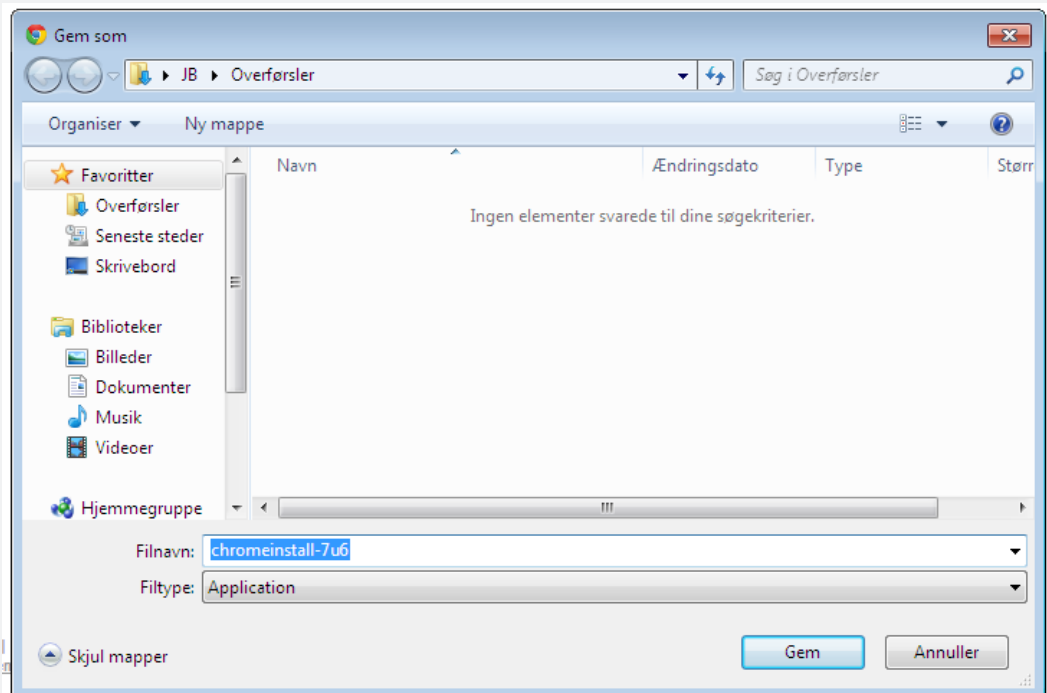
Gem som

▸ JB ▸ Overførsler

Søg i Overførsler

Organiser ▾ Ny mappe

Favoritter
Overførsler
Seneste steder
Skrivebord

Biblioteker
Billeder
Dokumenter
Musik
Videoer

Hjemmegruppe

| Navn | Ændringsdato | Type | Størr |
|---|---|---|---|

Ingen elementer svarede til dine søgekriterier.

Filnavn: chromeinstall-7u6

Filtype: Application

Skjul mapper

Gem

Annuller